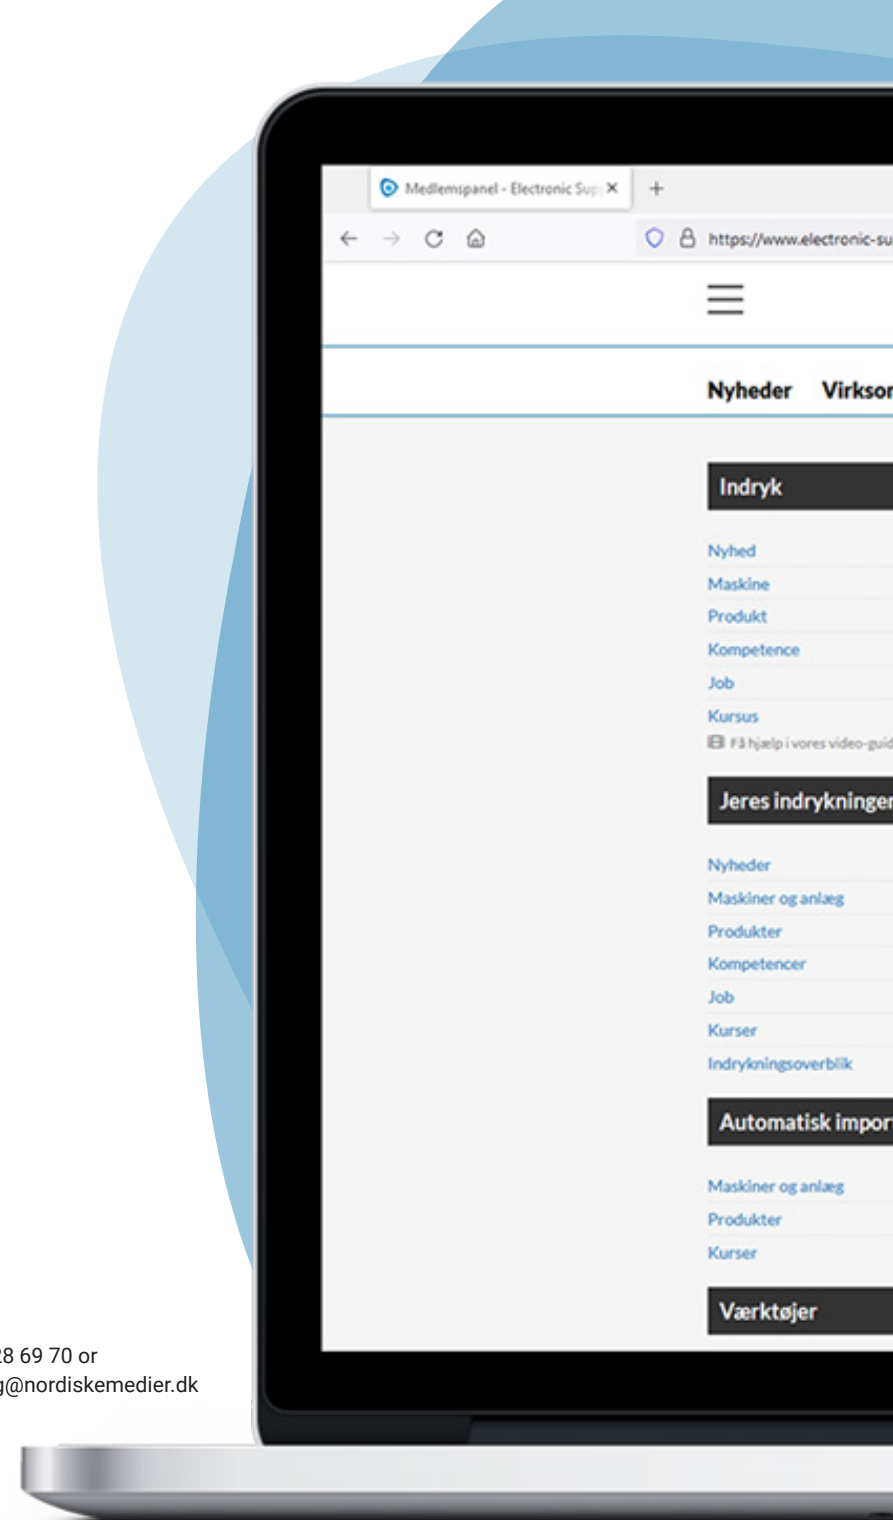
Medlemspanel - Electronic Sup ×

+

https://www.electronic-su

Nyheder Virksor

Indryk

Nyhed

Maskine

Produkt

Kompetence

Job

Kursus

Få hjælp i vores video-guid

Jeres indrykninger

Nyheder

Maskiner og anlæg

Produkter

Kompetencer

Job

Kurser

Indrykningsoverblik

Automatisk impor

Maskiner og anlæg

Produkter

Kurser

Værktøjer

28 69 70 or

g@nordiskemedier.dk